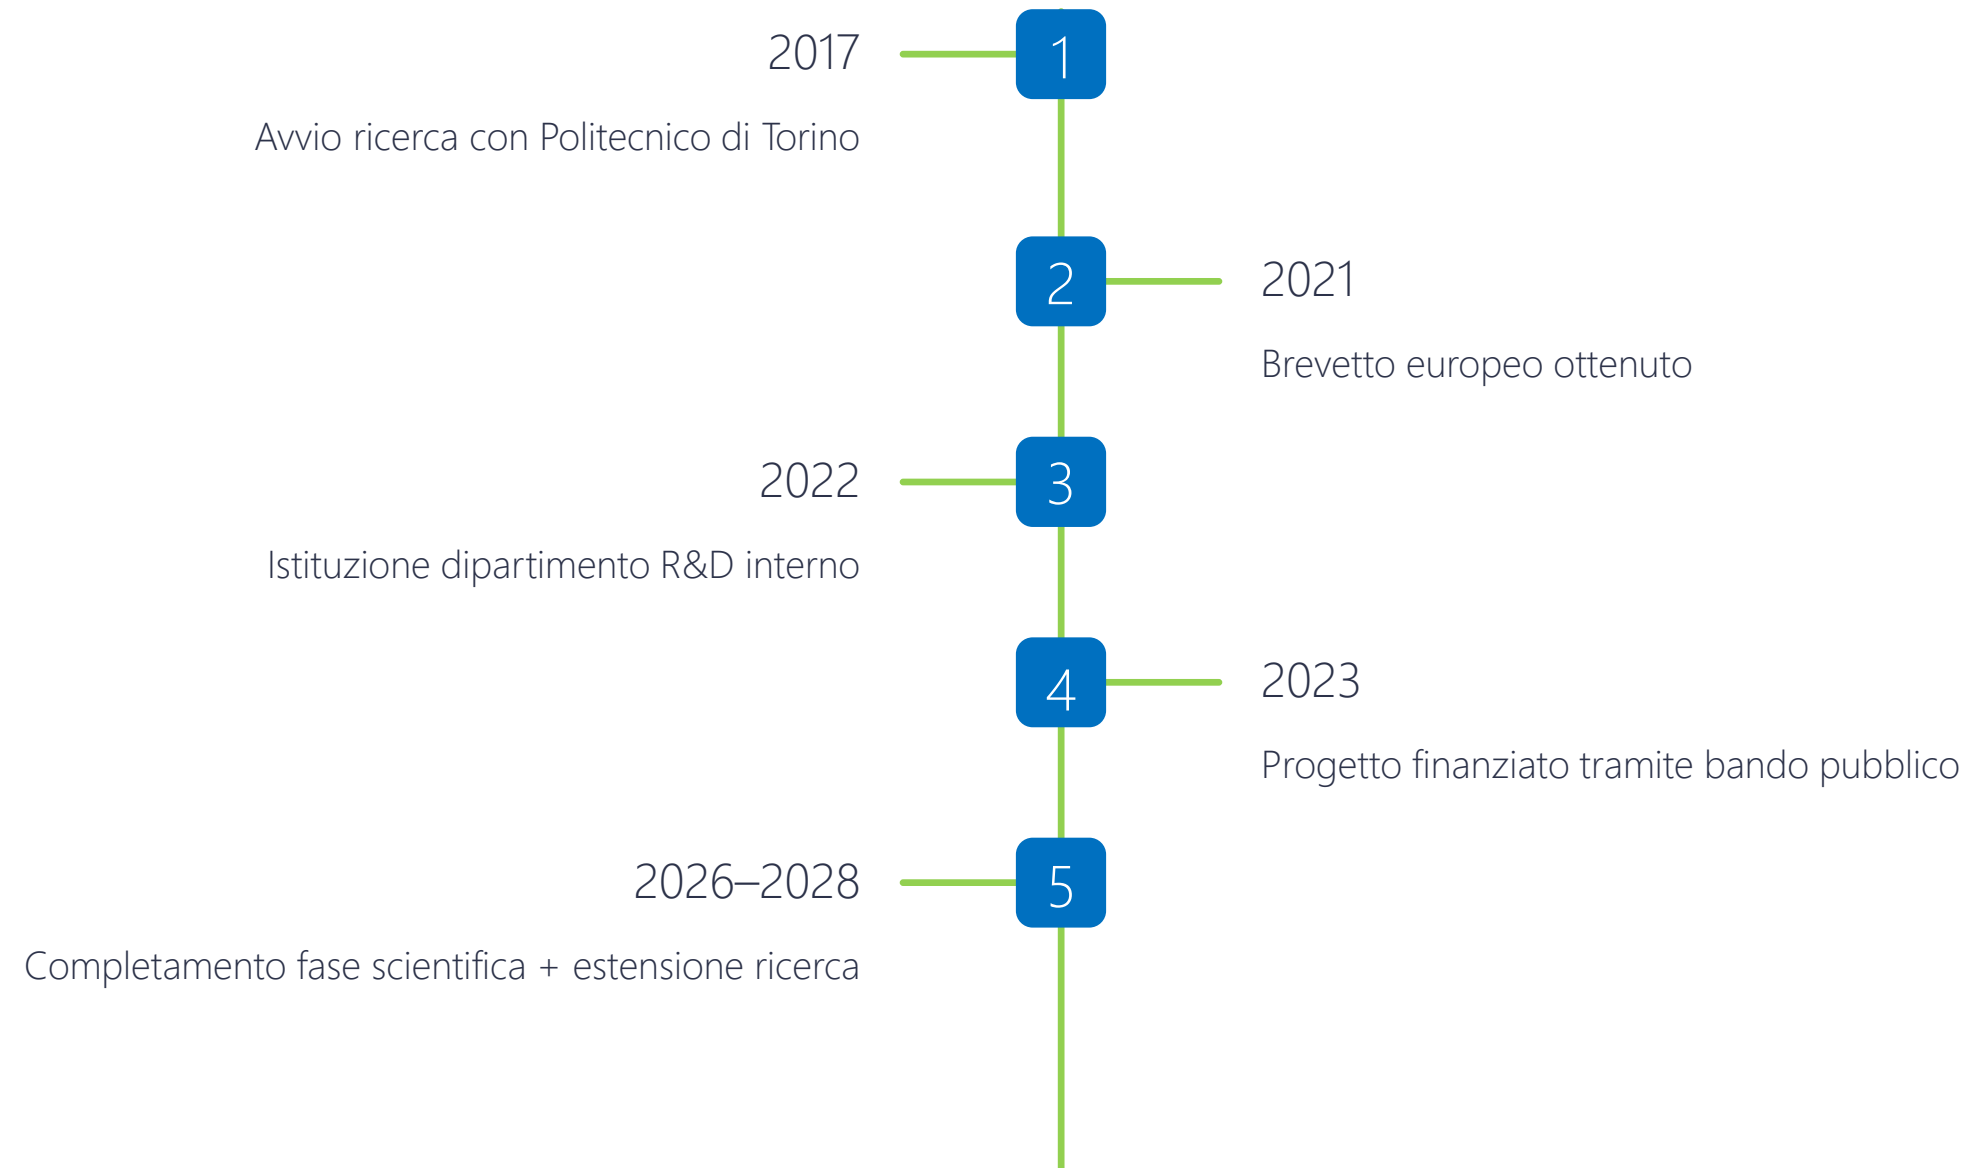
1

2017

Avvio ricerca con Politecnico di Torino

2

2021

Brevetto europeo ottenuto

3

2022

Istituzione dipartimento R&D interno

4

2023

Progetto finanziato tramite bando pubblico

5

2026–2028

Completamento fase scientifica + estensione ricerca